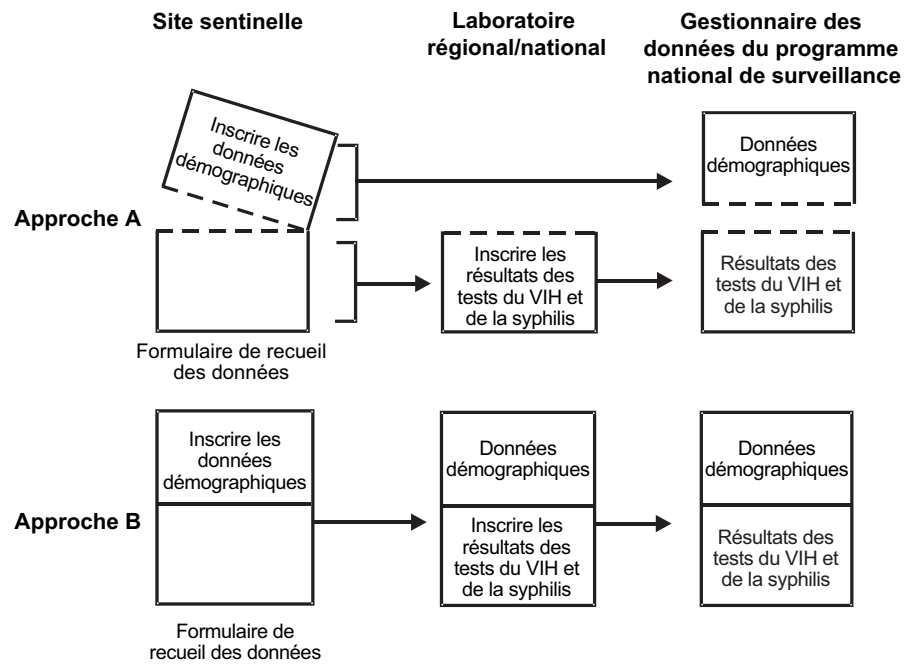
Site sentinelle

Laboratoire régional/national

Gestionnaire des données du programme national de surveillance

Approche A

Inscrire les données démographiques

Données démographiques

Inscrire les résultats des tests du VIH et de la syphilis

Résultats des tests du VIH et de la syphilis

Formulaire de recueil des données

Approche B

Inscrire les données démographiques

Données démographiques

Inscrire les résultats des tests du VIH et de la syphilis

Données démographiques

Résultats des tests du VIH et de la syphilis

Formulaire de recueil des données